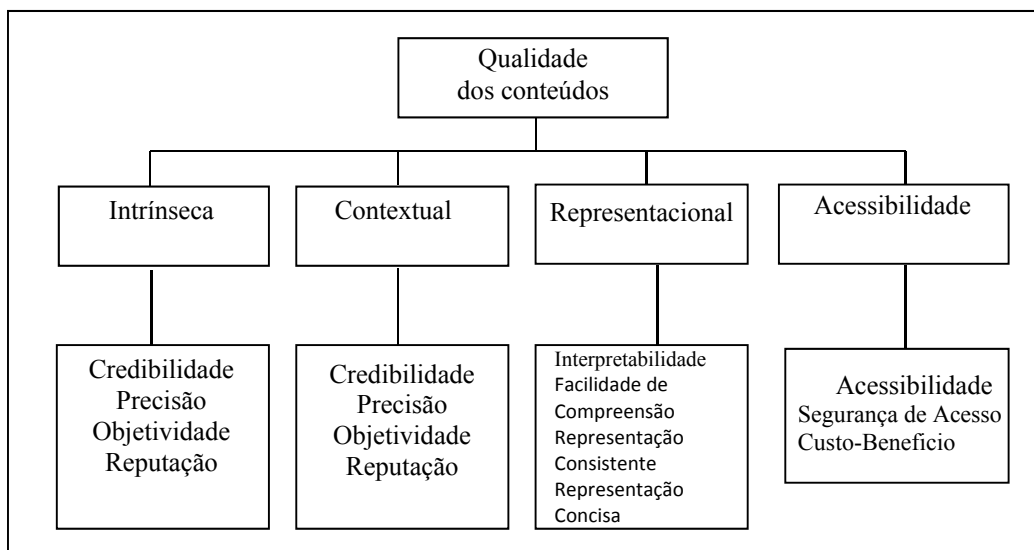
Qualidade dos conteúdos

Intrínseca

Contextual

Representacional

Acessibilidade

Credibilidade
Precisão
Objetividade
Reputação

Credibilidade
Precisão
Objetividade
Reputação

Interpretabilidade
Facilidade de Compreensão
Representação Consistente
Representação Concisa

Acessibilidade
Segurança de Acesso
Custo-Beneficio